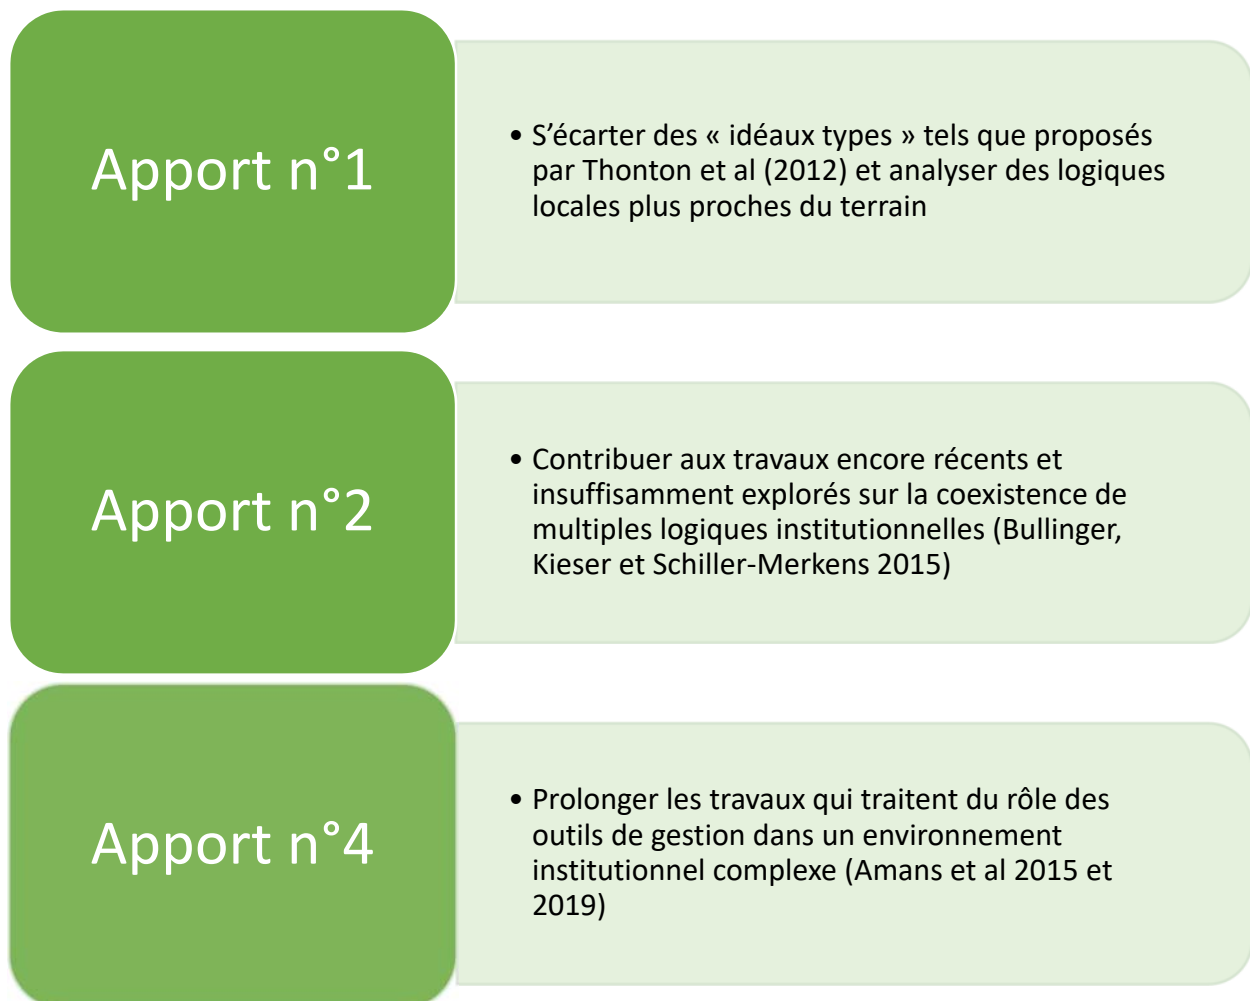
Apport n°1

• S’écarter des « idéaux types » tels que proposés par Thonton et al (2012) et analyser des logiques locales plus proches du terrain

Apport n°2

• Contribuer aux travaux encore récents et insuffisamment explorés sur la coexistence de multiples logiques institutionnelles (Bullinger, Kieser et Schiller-Merkens 2015)

Apport n°4

• Prolonger les travaux qui traitent du rôle des outils de gestion dans un environnement institutionnel complexe (Amans et al 2015 et 2019)